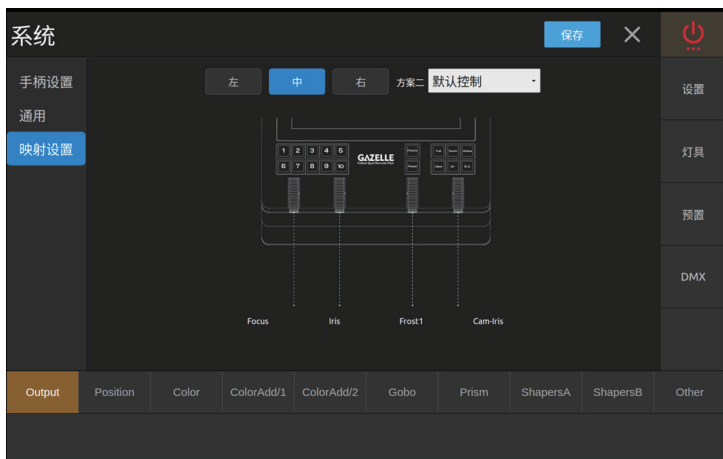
系统

保存

手柄设置
通用
映射设置

左 中 右 方案二 默认控制

1 2 3 4 5
6 7 8 9 10
GAZELLE

Focus
Iris
Frost1
Cam-Iris

设置
灯具
预置
DMX

Output | Position | Color | ColorAdd/1 | ColorAdd/2 | Gobo | Prism | ShapersA | ShapersB | Other